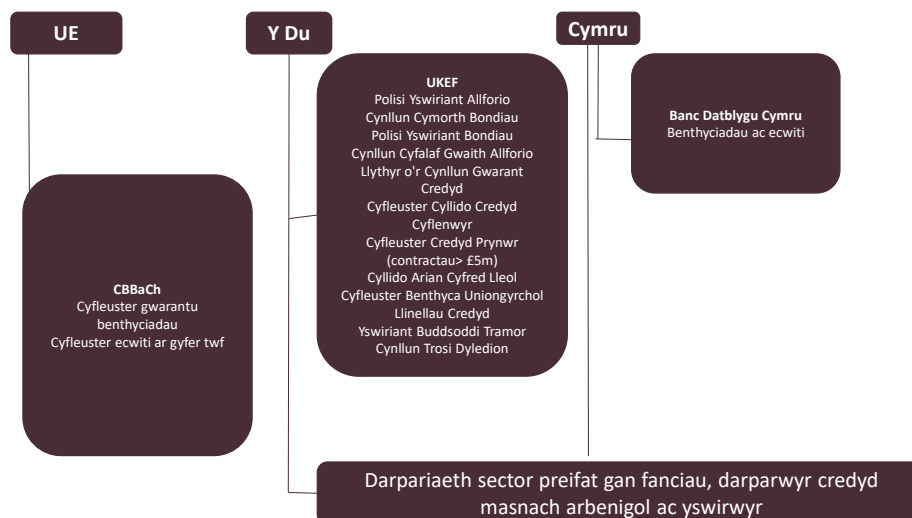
UE

Y Du

Cymru

CBBaCh
Cyfleuster gwarantu benthyciadau
Cyfleuster ecwiti ar gyfer twf

UKEF
Polisi Yswiriant Allforio
Cynllun Cymorth Bondiau
Polisi Yswiriant Bondiau
Cynllun Cyfalaf Gwaith Allforio
Llythyr o'r Cynllun Gwarant Credyd
Cyfleuster Cyllido Credyd Cyflenwyr
Cyfleuster Credyd Prynwr (contractau> £5m)
Cyllido Arian Cyfred Lleol
Cyfleuster Benthyca Uniongyrchol
Llinellau Credyd
Yswiriant Buddsoddi Tramor
Cynllun Trosi Dyledion

Banc Datblygu Cymru
Benthyciadau ac ecwiti

Darpariaeth sector preifat gan fanciau, darparwyr credyd masnach arbenigol ac yswirwyr